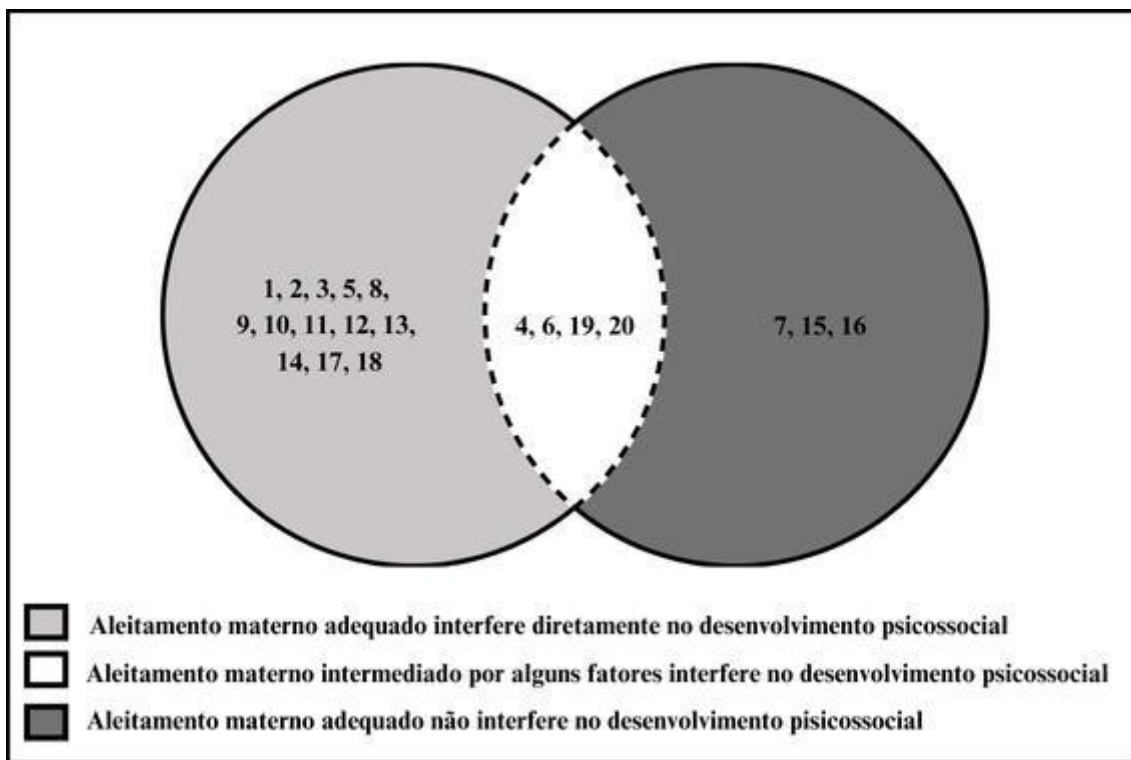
1, 2, 3, 5, 8,
9, 10, 11, 12, 13,
14, 17, 18

4, 6, 19, 20

7, 15, 16

Aleitamento materno adequado interfere diretamente no desenvolvimento psicossocial

Aleitamento materno intermediado por alguns fatores interfere no desenvolvimento psicossocial

Aleitamento materno adequado não interfere no desenvolvimento pisicossocial